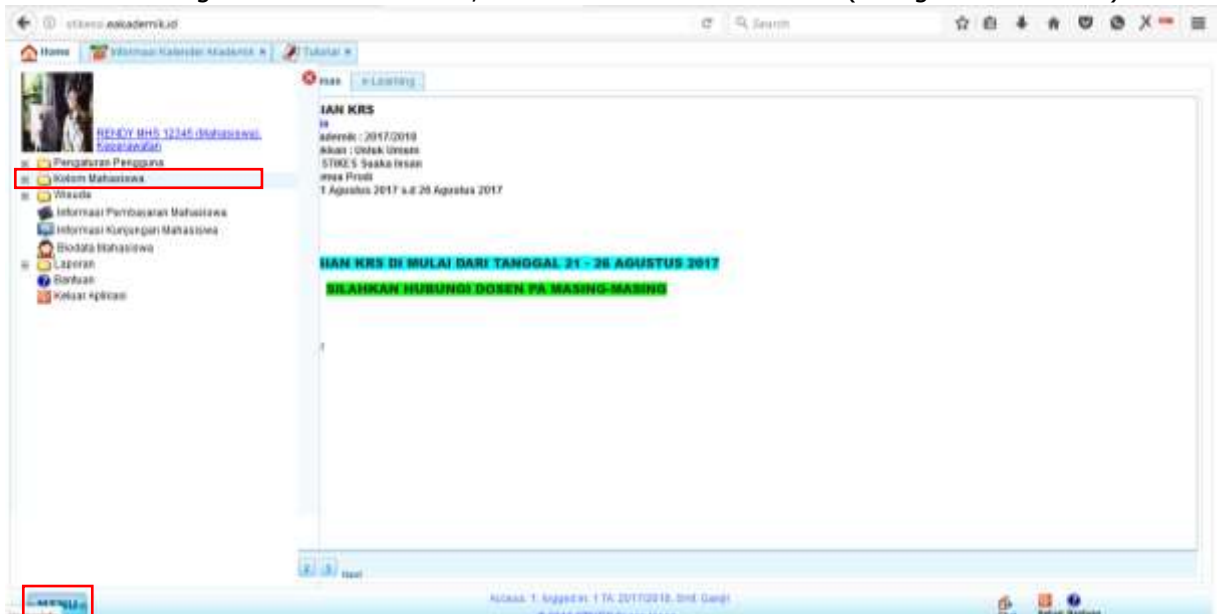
stikess.eakademik.id

Search

Home | Informasi Kalender Akademik | Tutorial

RENDY MHS 12345 (Mahasiswa), Keperawatan

Pengaturan Pengguna
Kolom Mahasiswa
Wisuda
Informasi Pembayaran Mahasiswa
Informasi Kunjungan Mahasiswa
Biodata Mahasiswa
Laporan
Bantuan
Keluar Aplikasi

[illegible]mas | e-Learning

IAN KRS
a
ademik : 2017/2018
ikan : Untuk Umum
STIKES Sunka Insan
mua Prodi
1 Agustus 2017 s.d 26 Agustus 2017

IAN KRS DI MULAI DARI TANGGAL 21 - 26 AGUSTUS 2017

SILAHKAN HUBUNGI DOSEN PA MASING-MASING

Next

MENU

Access: 1, logged in: 1 TA: 2017/2018, Smt: Ganjil

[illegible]